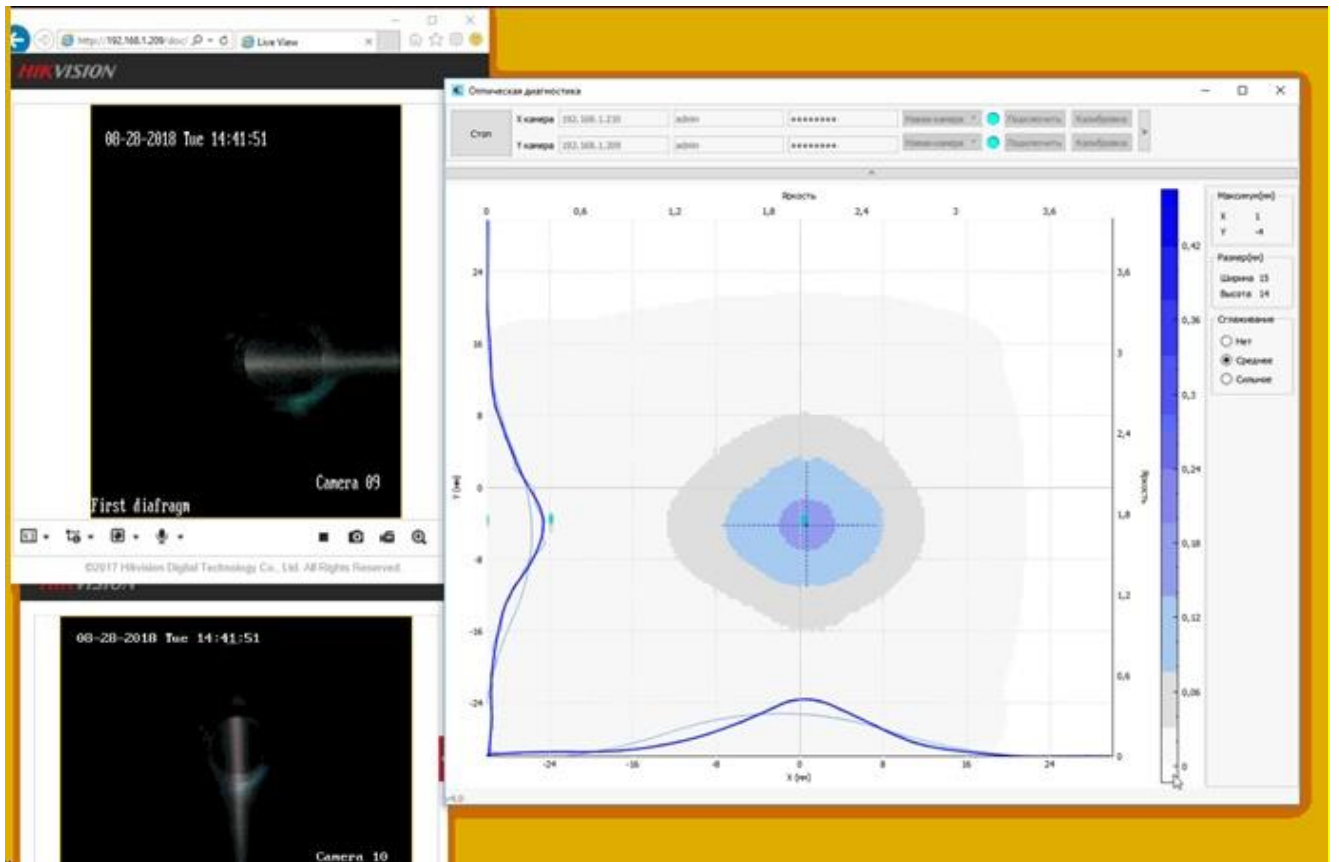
http://192.168.1.209/doc/ Live View

HIKVISION

08-28-2018 Tue 14:41:51

Camera 09

First diafragm

©2017 Hikvision Digital Technology Co., Ltd. All Rights Reserved.

08-28-2018 Tue 14:41:51

Camera 10

Оптическая диагностика

Стоп

X камера 192.168.1.210 admin •••••••••

Y камера 192.168.1.209 admin •••••••••

Подключить Калибровка

Подключить Калибровка

Яркость

0 0,6 1,2 1,8 2,4 3 3,6

24 16 8 0 -8 -16 -24

Y (мм)

3,6 3 2,4 1,8 1,2 0,6 0

Яркость

-24 -16 -8 0 8 16 24

X (мм)

0,42 0,36 0,3 0,24 0,18 0,12 0,06 0

Максимум(мм)
X 1
Y -4

Размер(мм)
Ширина 15
Высота 14

Сглаживание
Нет
Среднее
Сильное